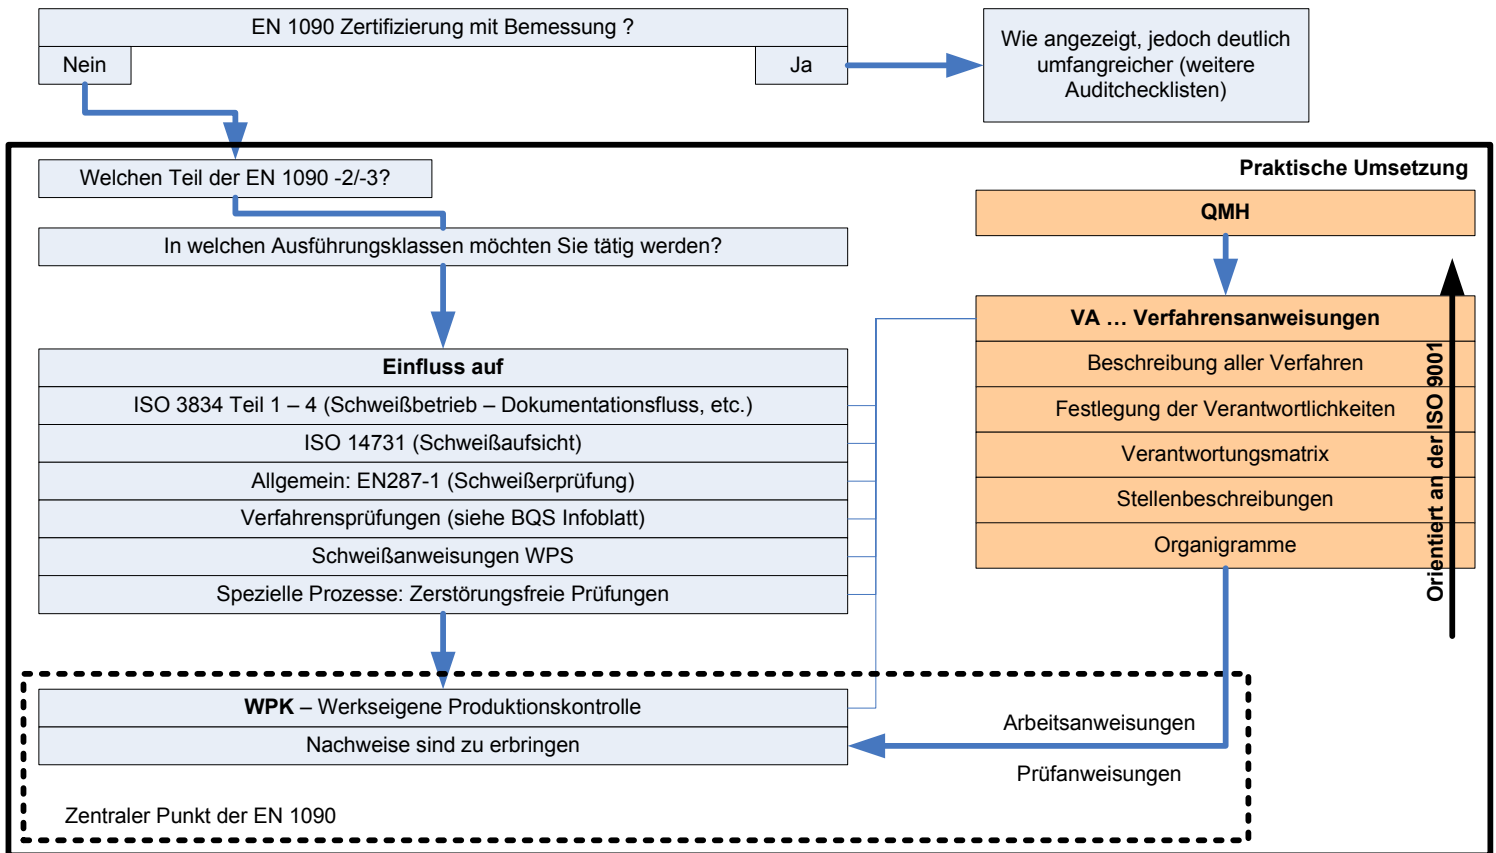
EN 1090 Zertifizierung mit Bemessung ?

Nein

Ja

Wie angezeigt, jedoch deutlich umfangreicher (weitere Auditchecklisten)

Praktische Umsetzung

Welchen Teil der EN 1090 -2/-3?

In welchen Ausführungsklassen möchten Sie tätig werden?

QMH

VA … Verfahrensanweisungen

Beschreibung aller Verfahren

Festlegung der Verantwortlichkeiten

Verantwortungsmatrix

Stellenbeschreibungen

Organigramme

Orientiert an der ISO 9001

Einfluss auf

ISO 3834 Teil 1 – 4 (Schweißbetrieb – Dokumentationsfluss, etc.)

ISO 14731 (Schweißaufsicht)

Allgemein: EN287-1 (Schweißerprüfung)

Verfahrensprüfungen (siehe BQS Infoblatt)

Schweißanweisungen WPS

Spezielle Prozesse: Zerstörungsfreie Prüfungen

WPK – Werkseigene Produktionskontrolle

Nachweise sind zu erbringen

Arbeitsanweisungen

Prüfanweisungen

Zentraler Punkt der EN 1090